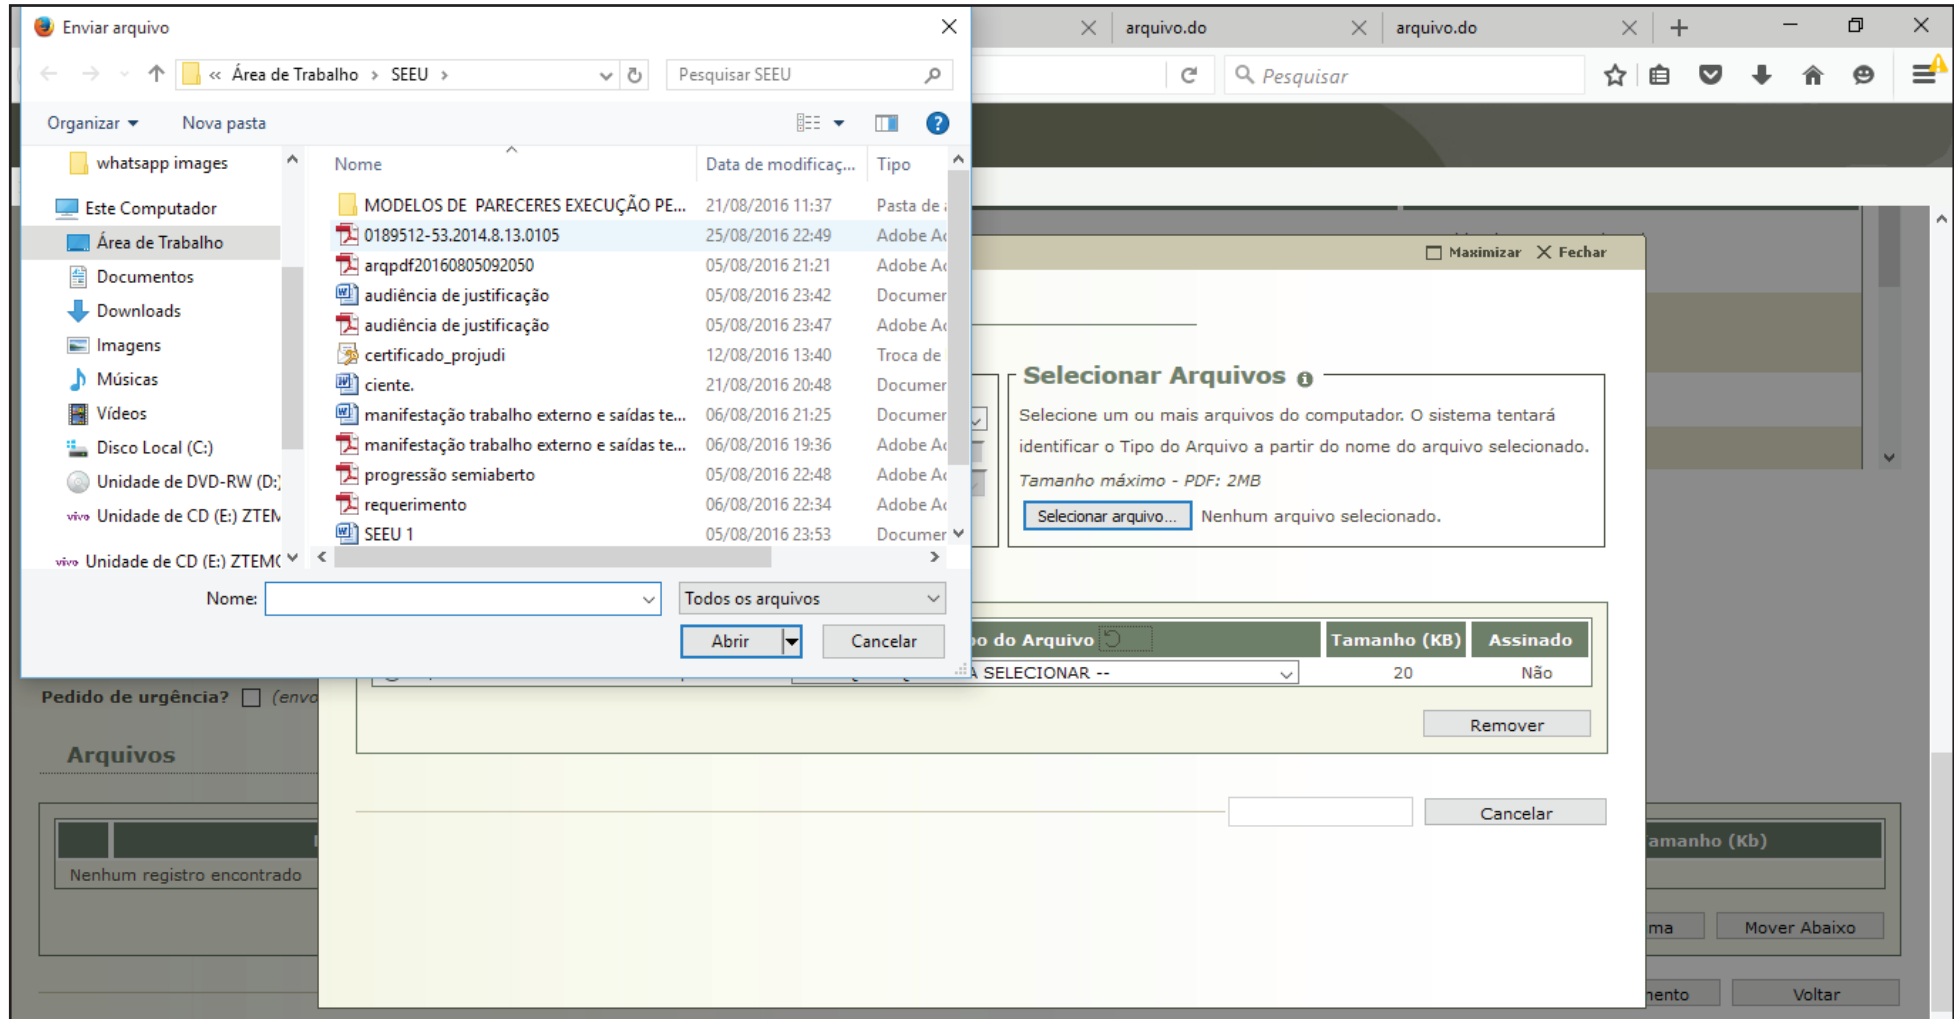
Enviar arquivo

« Área de Trabalho › SEEU ›

Pesquisar SEEU

Organizar ▾ Nova pasta

whatsapp images
Este Computador
Área de Trabalho
Documentos
Downloads
Imagens
Músicas
Vídeos
Disco Local (C:)
Unidade de DVD-RW (D:)
vivo Unidade de CD (E:) ZTEM
vivo Unidade de CD (E:) ZTEM(

| Nome | Data de modificaç... | Tipo |
|---|---|---|
| MODELOS DE PARECERES EXECUÇÃO PE... | 21/08/2016 11:37 | Pasta de |
| 0189512-53.2014.8.13.0105 | 25/08/2016 22:49 | Adobe Ac |
| arqpdf20160805092050 | 05/08/2016 21:21 | Adobe Ac |
| audiência de justificação | 05/08/2016 23:42 | Documen |
| audiência de justificação | 05/08/2016 23:47 | Adobe Ac |
| certificado_projudi | 12/08/2016 13:40 | Troca de |
| ciente. | 21/08/2016 20:48 | Documen |
| manifestação trabalho externo e saídas te... | 06/08/2016 21:25 | Documen |
| manifestação trabalho externo e saídas te... | 06/08/2016 19:36 | Adobe Ac |
| progressão semiaberto | 05/08/2016 22:48 | Adobe Ac |
| requerimento | 06/08/2016 22:34 | Adobe Ac |
| SEEU 1 | 05/08/2016 23:53 | Documen |

Nome:
Todos os arquivos
Abrir
Cancelar

arquivo.do
arquivo.do
Pesquisar

Maximizar Fechar

Selecionar Arquivos
Selecione um ou mais arquivos do computador. O sistema tentará identificar o Tipo do Arquivo a partir do nome do arquivo selecionado.
Tamanho máximo - PDF: 2MB
Selecionar arquivo... Nenhum arquivo selecionado.

| o do Arquivo | Tamanho (KB) | Assinado |
|---|---|---|
| A SELECIONAR -- | 20 | Não |

Remover
Cancelar

Pedido de urgência? (envo
Arquivos
Nenhum registro encontrado
amanho (Kb)
ma
Mover Abaixo
ento
Voltar